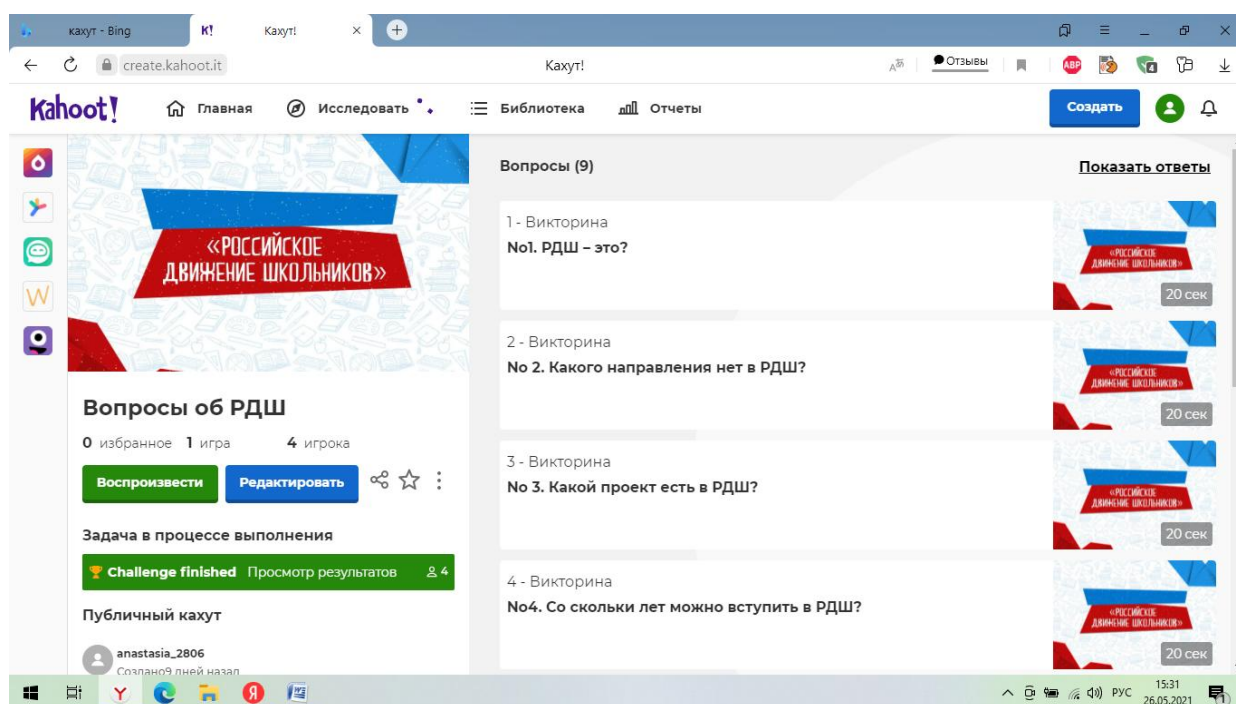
кахут - Bing
K! Кахут!
create.kahoot.it
Кахут!
Отзывы
ABP

Kahoot! Главная Исследовать Библиотека Отчеты Создать

«РОССИЙСКОЕ ДВИЖЕНИЕ ШКОЛЬНИКОВ»

Вопросы об РДШ
0 избранное 1 игра 4 игрока
Воспроизвести Редактировать
Задача в процессе выполнения
Challenge finished Просмотр результатов 4
Публичный кахут
anastasia_2806
Создано9 дней назад

Вопросы (9)
Показать ответы

1 - Викторина
No1. РДШ – это?
«РОССИЙСКОЕ ДВИЖЕНИЕ ШКОЛЬНИКОВ»
20 сек

2 - Викторина
No 2. Какого направления нет в РДШ?
«РОССИЙСКОЕ ДВИЖЕНИЕ ШКОЛЬНИКОВ»
20 сек

3 - Викторина
No 3. Какой проект есть в РДШ?
«РОССИЙСКОЕ ДВИЖЕНИЕ ШКОЛЬНИКОВ»
20 сек

4 - Викторина
No4. Со скольки лет можно вступить в РДШ?
«РОССИЙСКОЕ ДВИЖЕНИЕ ШКОЛЬНИКОВ»
20 сек

РУС 15:31 26.05.2021